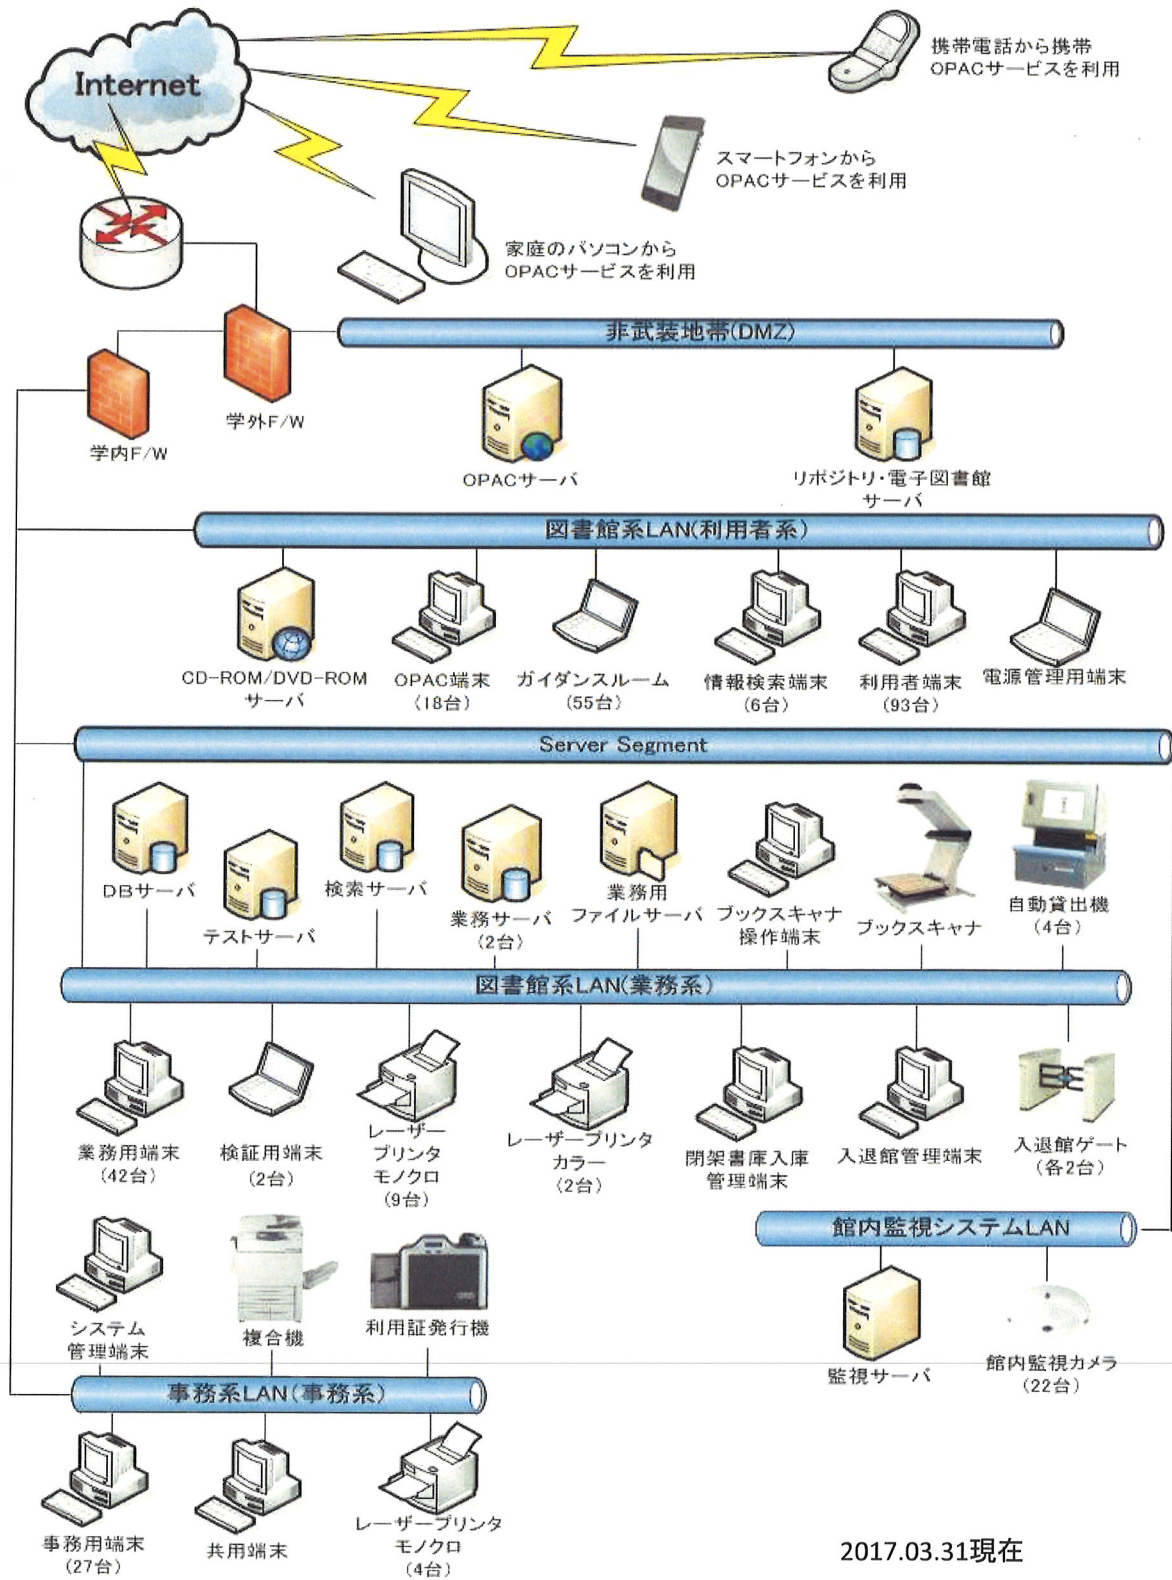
Internet

携帯電話から携帯
OPACサービスを利用

スマートフォンから
OPACサービスを利用

家庭のパソコンから
OPACサービスを利用

非武装地帯(DMZ)

学外F/W

学内F/W

OPACサーバ

リポジトリ・電子図書館
サーバ

図書館系LAN(利用者系)

CD-ROM/DVD-ROM
サーバ

OPAC端末
(18台)

ガイダンスルーム
(55台)

情報検索端末
(6台)

利用者端末
(93台)

電源管理用端末

Server Segment

DBサーバ

テストサーバ

検索サーバ

業務サーバ
(2台)

業務用
ファイルサーバ

ブックスキャナ
操作端末

ブックスキャナ

自動貸出機
(4台)

図書館系LAN(業務系)

業務用端末
(42台)

検証用端末
(2台)

レーザー
プリンタ
モノクロ
(9台)

レーザープリンタ
カラー
(2台)

閉架書庫入庫
管理端末

入退館管理端末

入退館ゲート
(各2台)

館内監視システムLAN

システム
管理端末

複合機

利用証発行機

監視サーバ

館内監視カメラ
(22台)

事務系LAN(事務系)

事務用端末
(27台)

共用端末

レーザープリンタ
モノクロ
(4台)

2017.03.31現在